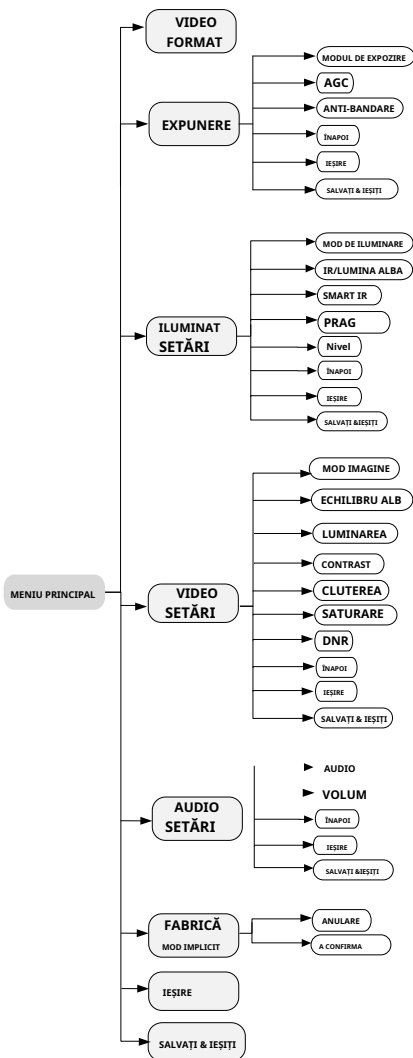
MENIU PRINCIPAL

VIDEO FORMAT

EXPUNERE
MODUL DE EXPOZIRE
AGC
ANTI-BANDARE
ÎNAPOI
IEŞIRE
SALVAŢI & IEŞIŢI

ILUMINAT SETĂRI
MOD DE ILUMINARE
IR/LUMINA ALBA
SMART IR
PRAG
Nivel
ÎNAPOI
IEŞIRE
SALVAŢI &IEŞIŢI

VIDEO SETĂRI
MOD IMAGINE
ECHILIBRU ALB
LUMINAREA
CONTRAST
CLUTEREA
SATURARE
DNR
ÎNAPOI
IEŞIRE
SALVAŢI & IEŞIŢI

AUDIO SETĂRI
AUDIO
VOLUM
ÎNAPOI
IEŞIRE
SALVAŢI &IEŞIŢI

FABRICĂ MOD IMPLICIT
ANULARE
A CONFIRMA

IEŞIRE

SALVAŢI & IEŞIŢI